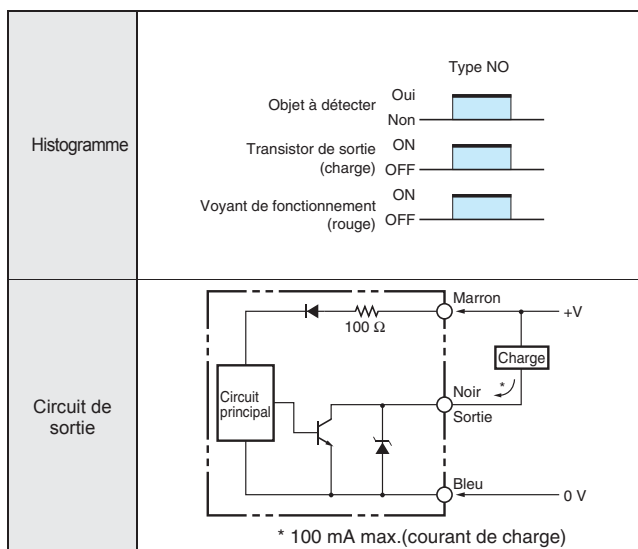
| | |
|---|---|
| Histogramme | Type NO<br>Objet à détecter Oui Non<br>Transistor de sortie (charge) ON OFF<br>Voyant de fonctionnement (rouge) ON OFF |
| Circuit de sortie | Marron +V<br>100 Ω<br>Charge<br>*<br>Circuit principal<br>Noir Sortie<br>Bleu 0 V<br>* 100 mA max.(courant de charge) |